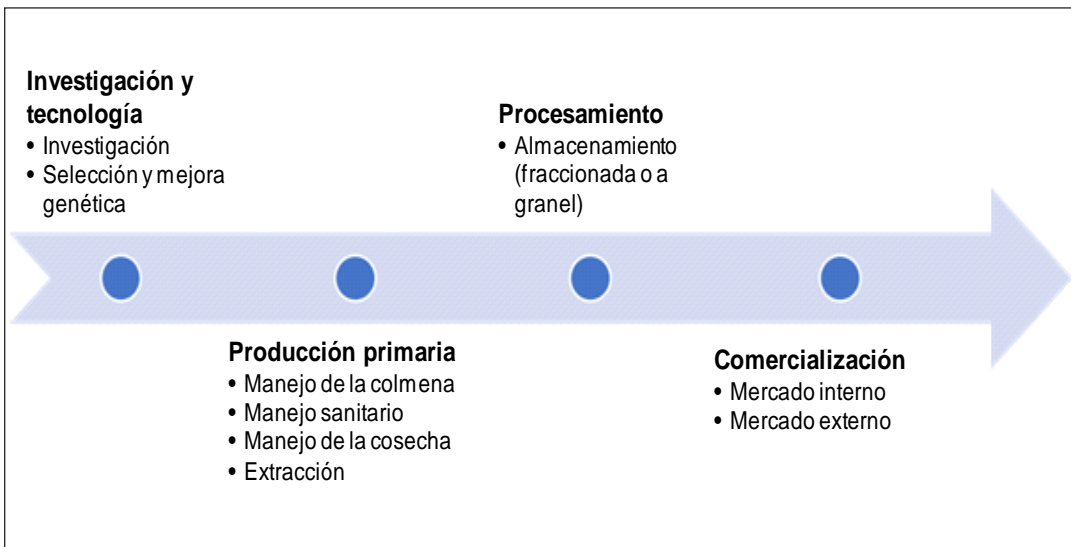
Investigación y tecnología
• Investigación
• Selección y mejora genética

Procesamiento
• Almacenamiento (fraccionada o a granel)

Producción primaria
• Manejo de la colmena
• Manejo sanitario
• Manejo de la cosecha
• Extracción

Comercialización
• Mercado interno
• Mercado externo